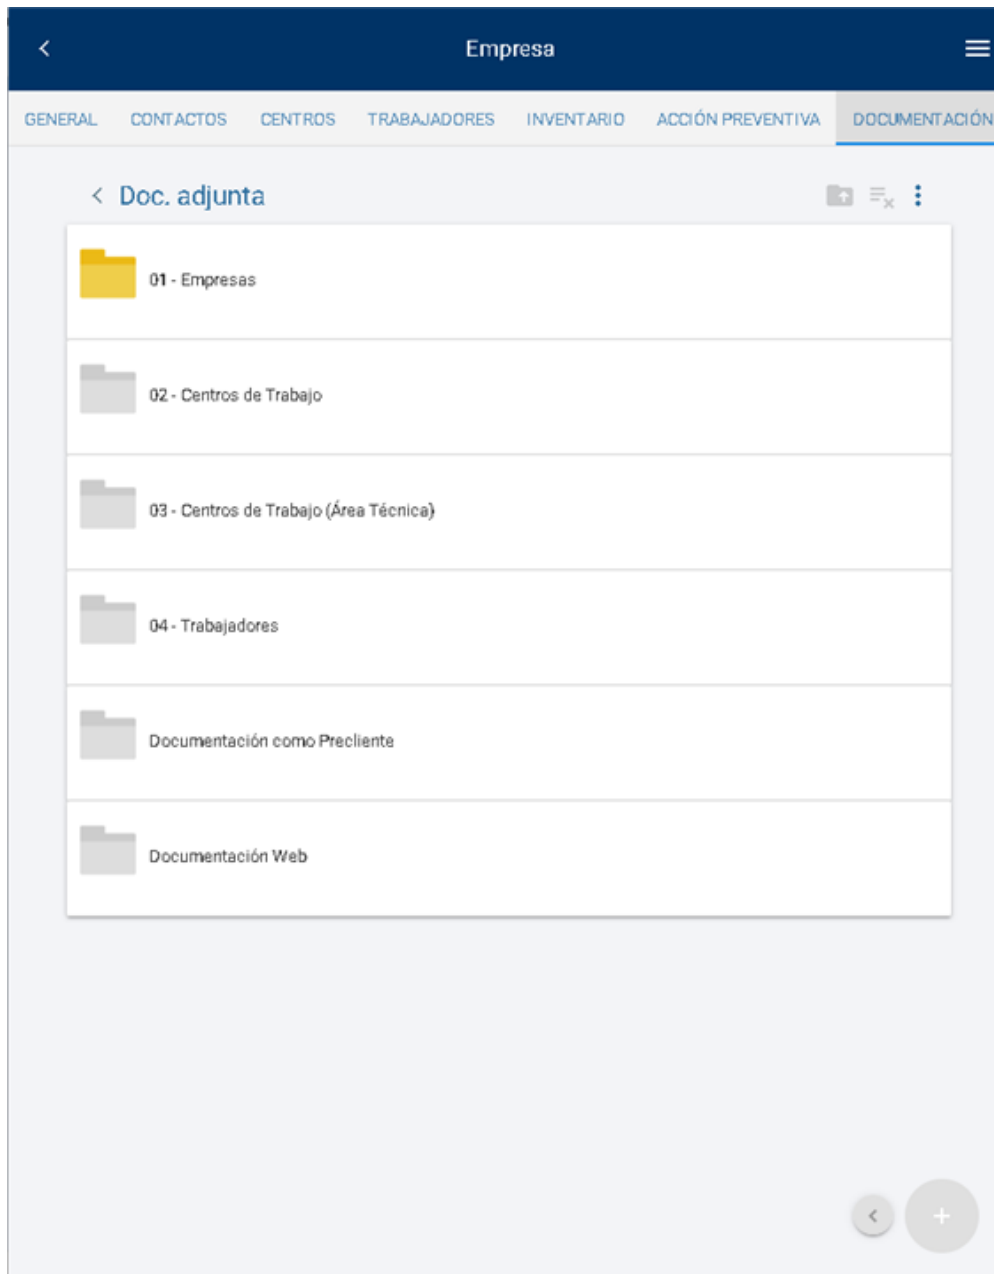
Empresa

GENERAL CONTACTOS CENTROS TRABAJADORES INVENTARIO ACCIÓN PREVENTIVA DOCUMENTACIÓN

Doc. adjunta

01 - Empresas

02 - Centros de Trabajo

03 - Centros de Trabajo (Área Técnica)

04 - Trabajadores

Documentación como Precliente

Documentación Web